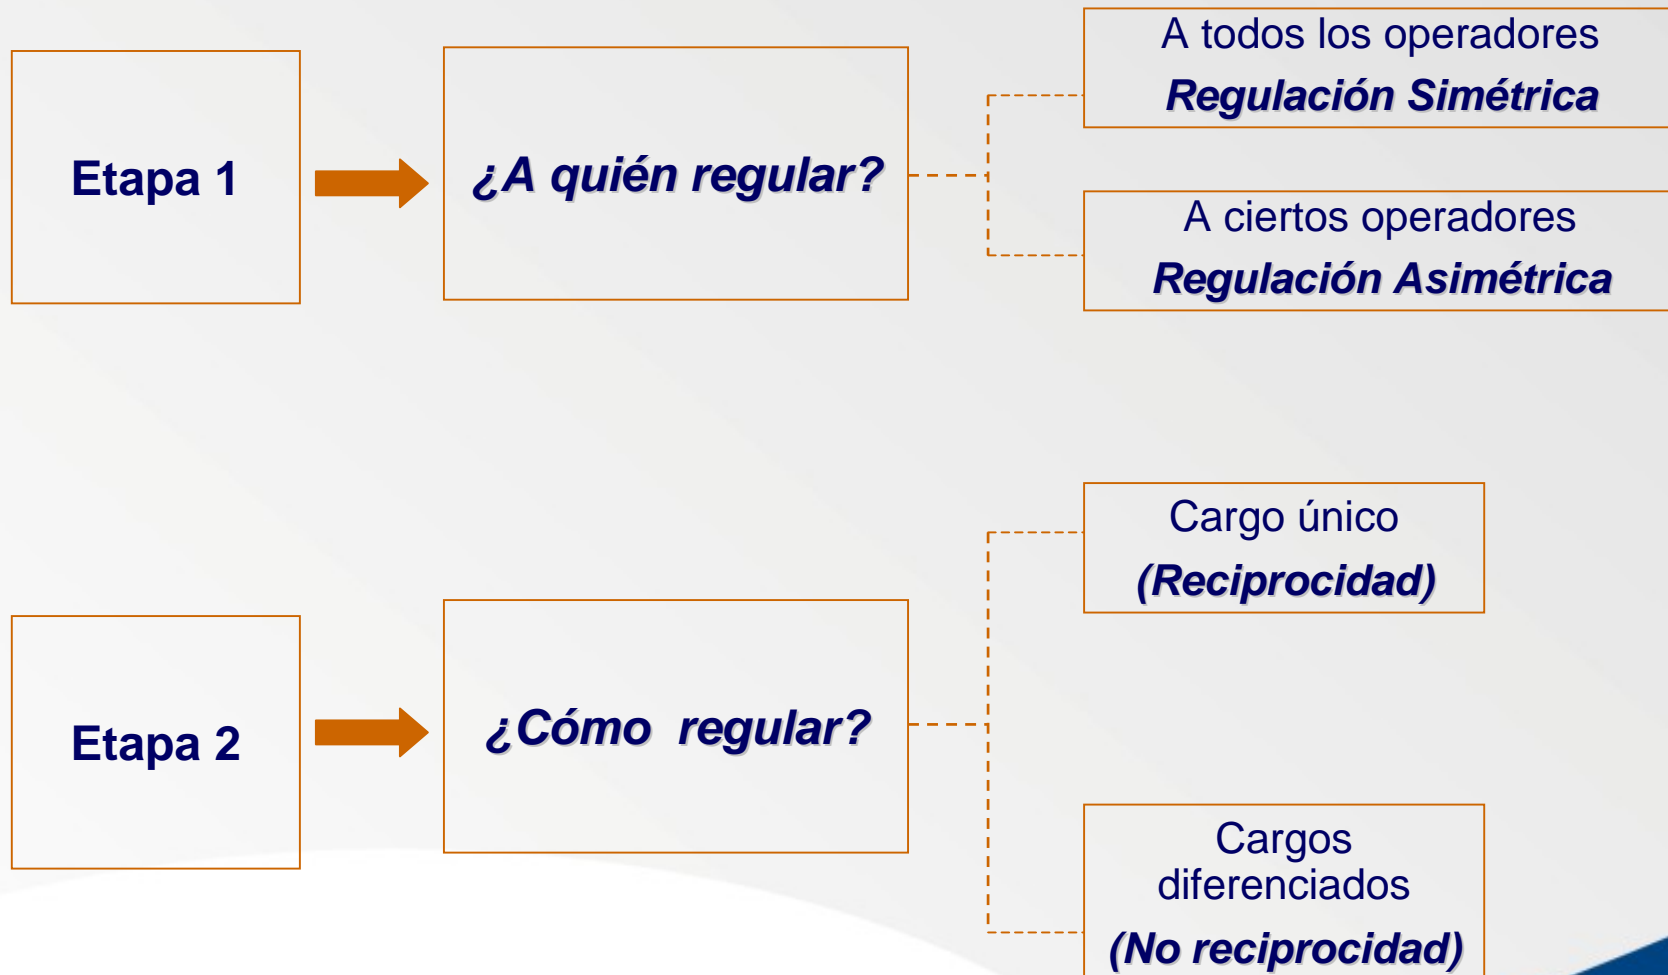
Etapa 1

¿A quién regular?

A todos los operadores
Regulación Simétrica

A ciertos operadores
Regulación Asimétrica

Etapa 2

¿Cómo regular?

Cargo único
(Reciprocidad)

Cargos diferenciados
(No reciprocidad)